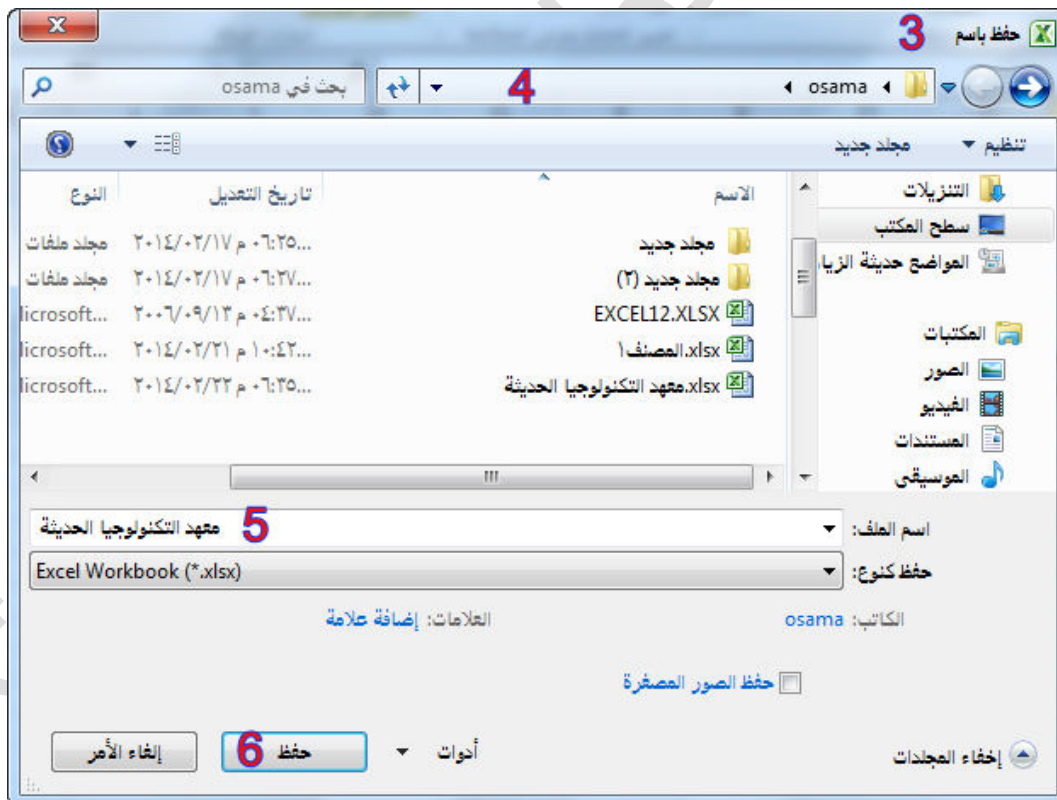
حفظ باسم 3

osama ◂ osama ◂ 4 بحث في osama

تنظيم ▾ مجلد جديد

التنزيلات
سطح المكتب
المواضع حديثة الزيا

المكتبات
الصور
الفيديو
المستندات
الموسيقى

| الاسم | تاريخ التعديل | النوع |
|---|---|---|
| مجلد جديد | ٢٠١٤/٠٢/١٧ م ٠٦:٢٥... | مجلد ملفات |
| مجلد جديد (٢) | ٢٠١٤/٠٢/١٧ م ٠٦:٢٧... | مجلد ملفات |
| EXCEL12.XLSX | ٢٠٠٦/٠٩/١٣ م ٠٤:٣٧... | licrosoft... |
| المصنف١.xlsx | ٢٠١٤/٠٢/٢١ م ١٠:٤٢... | licrosoft... |
| معهد التكنولوجيا الحديثة.xlsx | ٢٠١٤/٠٢/٢٢ م ٠٦:٣٥... | licrosoft... |

اسم الملف: معهد التكنولوجيا الحديثة 5
حفظ كنوع: Excel Workbook (*.xlsx)

الكاتب: osama العلامات: إضافة علامة

حفظ الصور المصغرة

إخفاء المجلدات أدوات ▾ حفظ 6 إلغاء الأمر